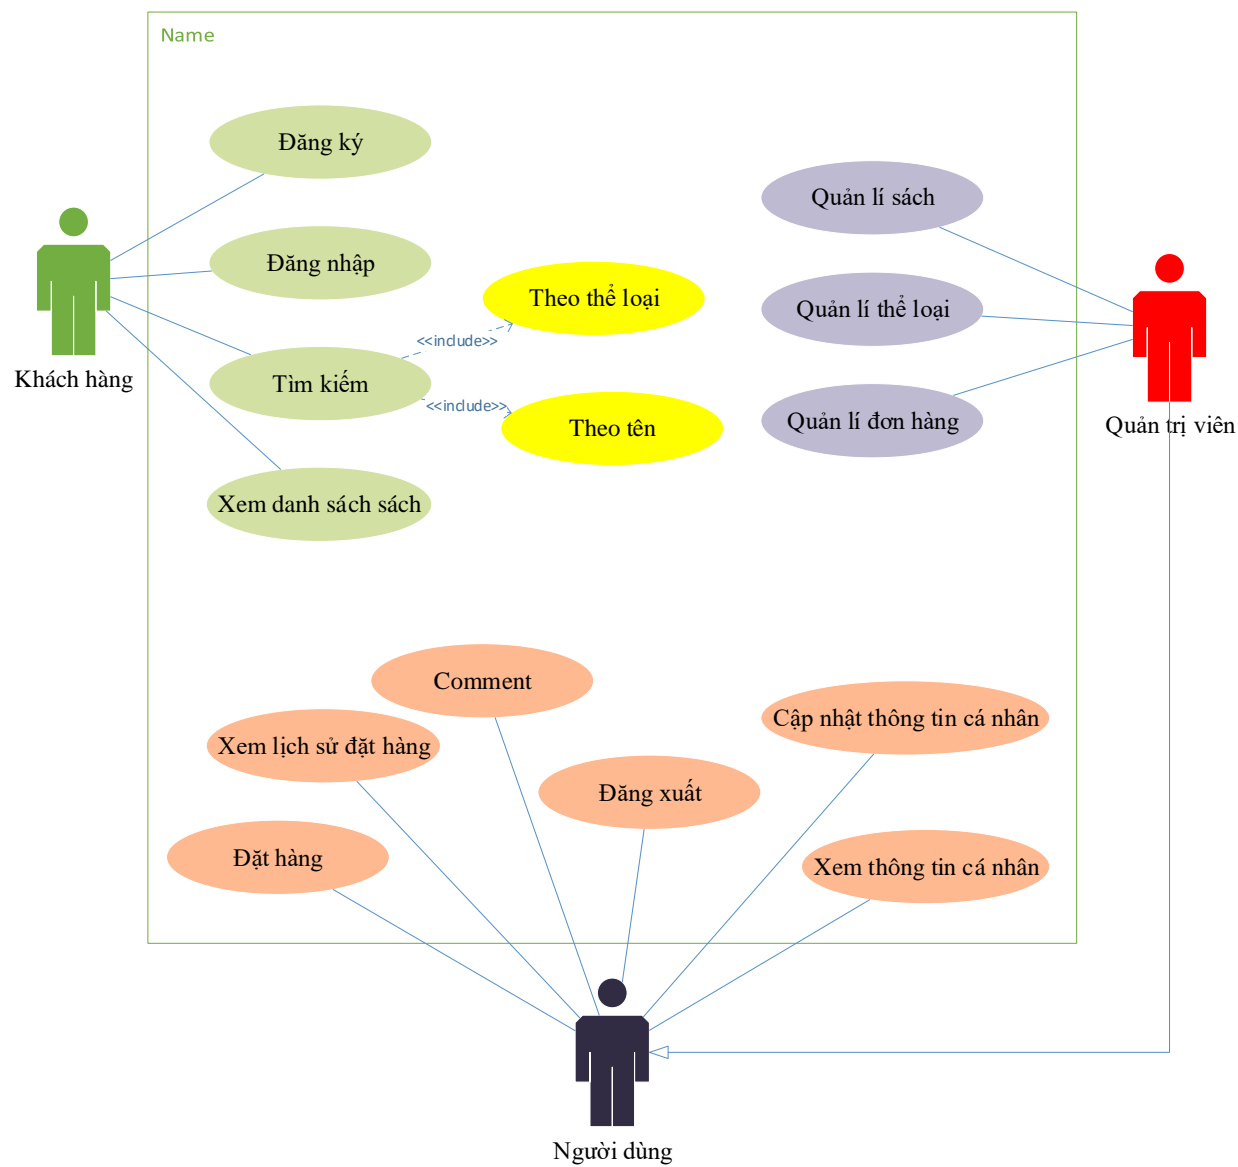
Name

Đăng ký

Đăng nhập

Tìm kiếm

Xem danh sách sách

Khách hàng

<<include>>

<<include>>

Theo thể loại

Theo tên

Quản lí sách

Quản lí thể loại

Quản lí đơn hàng

Quản trị viên

Comment

Xem lịch sử đặt hàng

Đăng xuất

Cập nhật thông tin cá nhân

Đặt hàng

Xem thông tin cá nhân

Người dùng